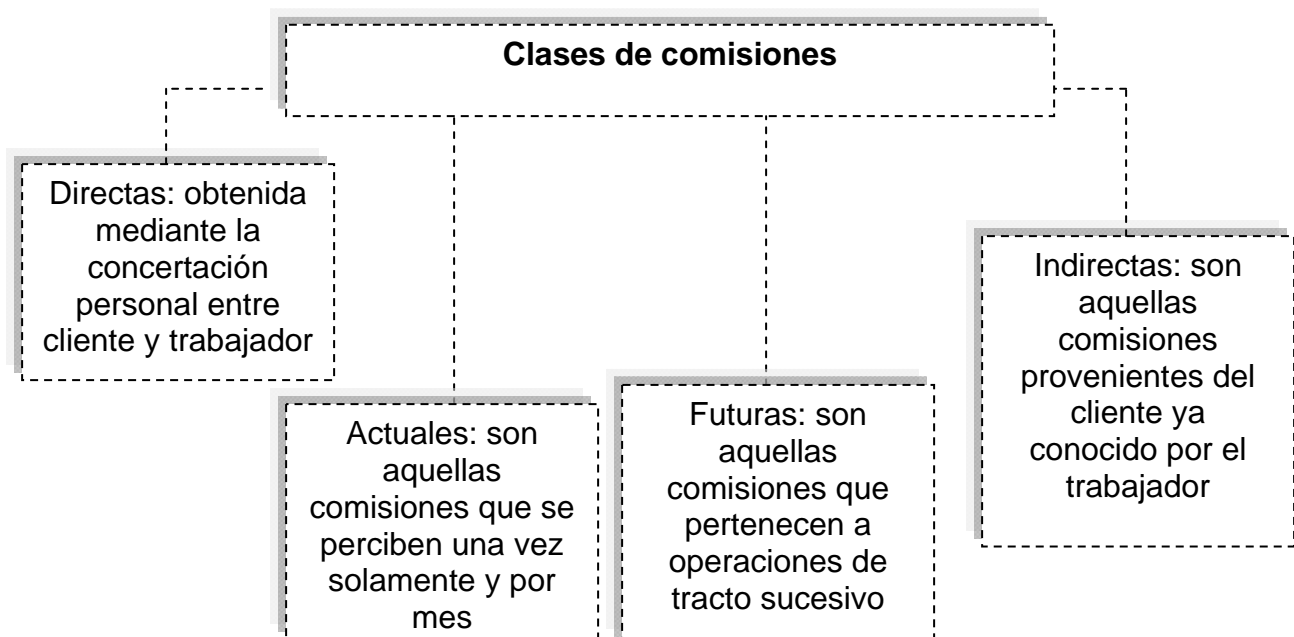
Clases de comisiones

Directas: obtenida mediante la concertación personal entre cliente y trabajador

Actuales: son aquellas comisiones que se perciben una vez solamente y por mes

Futuras: son aquellas comisiones que pertenecen a operaciones de tracto sucesivo

Indirectas: son aquellas comisiones provenientes del cliente ya conocido por el trabajador